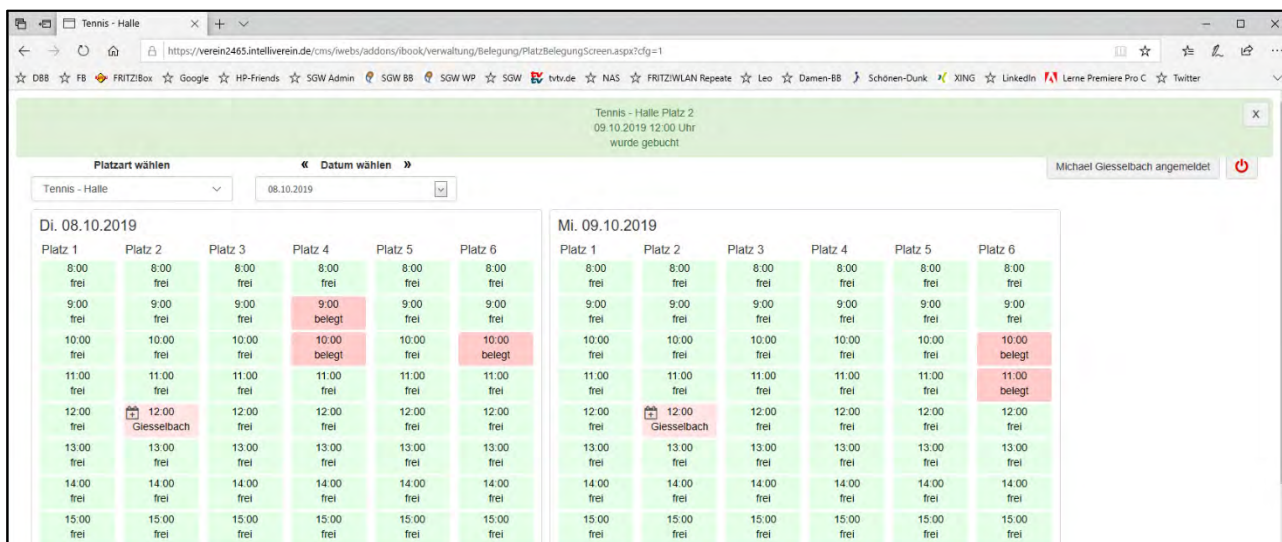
Tennis - Halle

https://verein2465.intelliverein.de/cms/iwebs/addons/ibook/verwaltung/Belegung/PlatzBelegungScreen.aspx?cfg=1

DBB FB FRITZ!Box Google HP-Friends SGW Admin SGW BB SGW WP SGW tvtv.de NAS FRITZ!WLAN Repeate Leo Damen-BB Schönen-Dunk XING LinkedIn Lerne Premiere Pro C Twitter

Tennis - Halle Platz 2
09.10.2019 12:00 Uhr
wurde gebucht

X

Platzart wählen

Tennis - Halle

« Datum wählen »

08.10.2019

Michael Giesselbach angemeldet

Di. 08.10.2019

| Platz 1 | Platz 2 | Platz 3 | Platz 4 | Platz 5 | Platz 6 |
|---|---|---|---|---|---|
| 8:00 frei | 8:00 frei | 8:00 frei | 8:00 frei | 8:00 frei | 8:00 frei |
| 9:00 frei | 9:00 frei | 9:00 frei | 9:00 belegt | 9:00 frei | 9:00 frei |
| 10:00 frei | 10:00 frei | 10:00 frei | 10:00 belegt | 10:00 frei | 10:00 belegt |
| 11:00 frei | 11:00 frei | 11:00 frei | 11:00 frei | 11:00 frei | 11:00 frei |
| 12:00 frei | 12:00 Giesselbach | 12:00 frei | 12:00 frei | 12:00 frei | 12:00 frei |
| 13:00 frei | 13:00 frei | 13:00 frei | 13:00 frei | 13:00 frei | 13:00 frei |
| 14:00 frei | 14:00 frei | 14:00 frei | 14:00 frei | 14:00 frei | 14:00 frei |
| 15:00 frei | 15:00 frei | 15:00 frei | 15:00 frei | 15:00 frei | 15:00 frei |

Mi. 09.10.2019

| Platz 1 | Platz 2 | Platz 3 | Platz 4 | Platz 5 | Platz 6 |
|---|---|---|---|---|---|
| 8:00 frei | 8:00 frei | 8:00 frei | 8:00 frei | 8:00 frei | 8:00 frei |
| 9:00 frei | 9:00 frei | 9:00 frei | 9:00 frei | 9:00 frei | 9:00 frei |
| 10:00 frei | 10:00 frei | 10:00 frei | 10:00 frei | 10:00 frei | 10:00 belegt |
| 11:00 frei | 11:00 frei | 11:00 frei | 11:00 frei | 11:00 frei | 11:00 belegt |
| 12:00 frei | 12:00 Giesselbach | 12:00 frei | 12:00 frei | 12:00 frei | 12:00 frei |
| 13:00 frei | 13:00 frei | 13:00 frei | 13:00 frei | 13:00 frei | 13:00 frei |
| 14:00 frei | 14:00 frei | 14:00 frei | 14:00 frei | 14:00 frei | 14:00 frei |
| 15:00 frei | 15:00 frei | 15:00 frei | 15:00 frei | 15:00 frei | 15:00 frei |